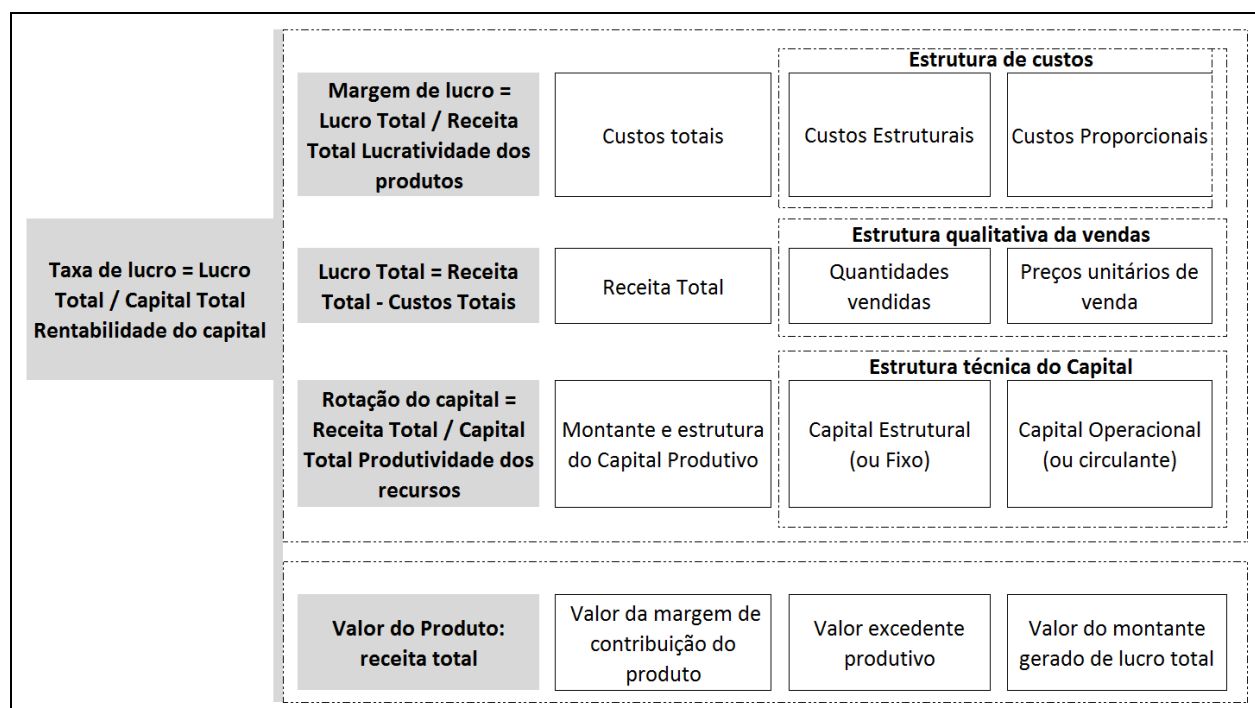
Taxa de lucro = Lucro Total / Capital Total Rentabilidade do capital

Margem de lucro = Lucro Total / Receita Total Lucratividade dos produtos

Custos totais

Estrutura de custos

Custos Estruturais

Custos Proporcionais

Lucro Total = Receita Total - Custos Totais

Receita Total

Estrutura qualitativa da vendas

Quantidades vendidas

Preços unitários de venda

Rotação do capital = Receita Total / Capital Total Produtividade dos recursos

Montante e estrutura do Capital Produtivo

Estrutura técnica do Capital

Capital Estrutural (ou Fixo)

Capital Operacional (ou circulante)

Valor do Produto: receita total

Valor da margem de contribuição do produto

Valor excedente produtivo

Valor do montante gerado de lucro total